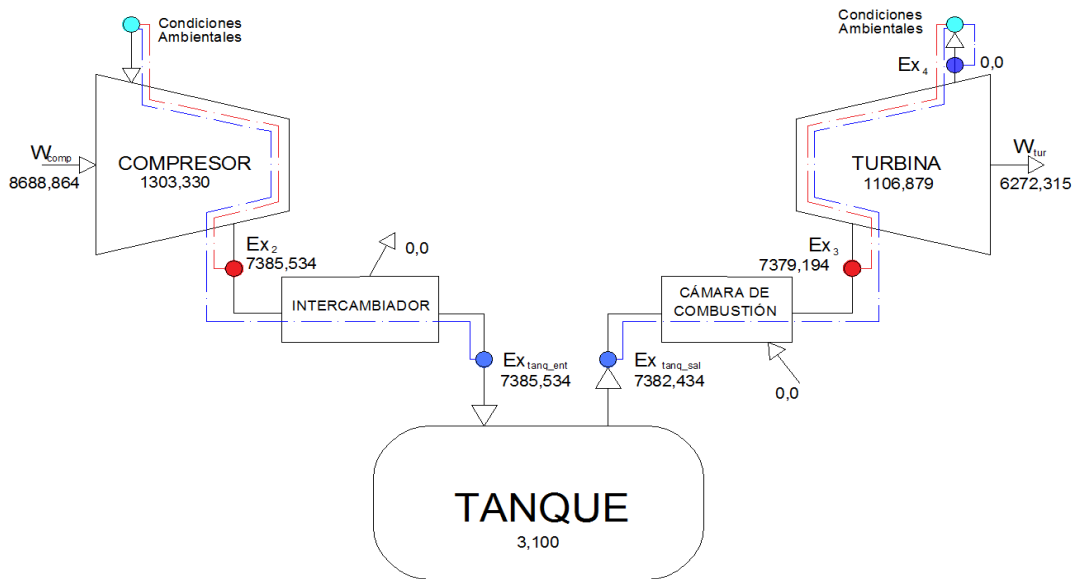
Condiciones Ambientales

Condiciones Ambientales

$Ex_4$ 0,0

$W_{comp}$
8688,864

COMPRESOR
1303,330

TURBINA
1106,879

$W_{tur}$
6272,315

$Ex_2$
7385,534

0,0

$Ex_3$
7379,194

INTERCAMBIADOR

CÁMARA DE COMBUSTIÓN

$Ex_{tanq\_ent}$
7385,534

$Ex_{tanq\_sal}$
7382,434

0,0

TANQUE
3,100